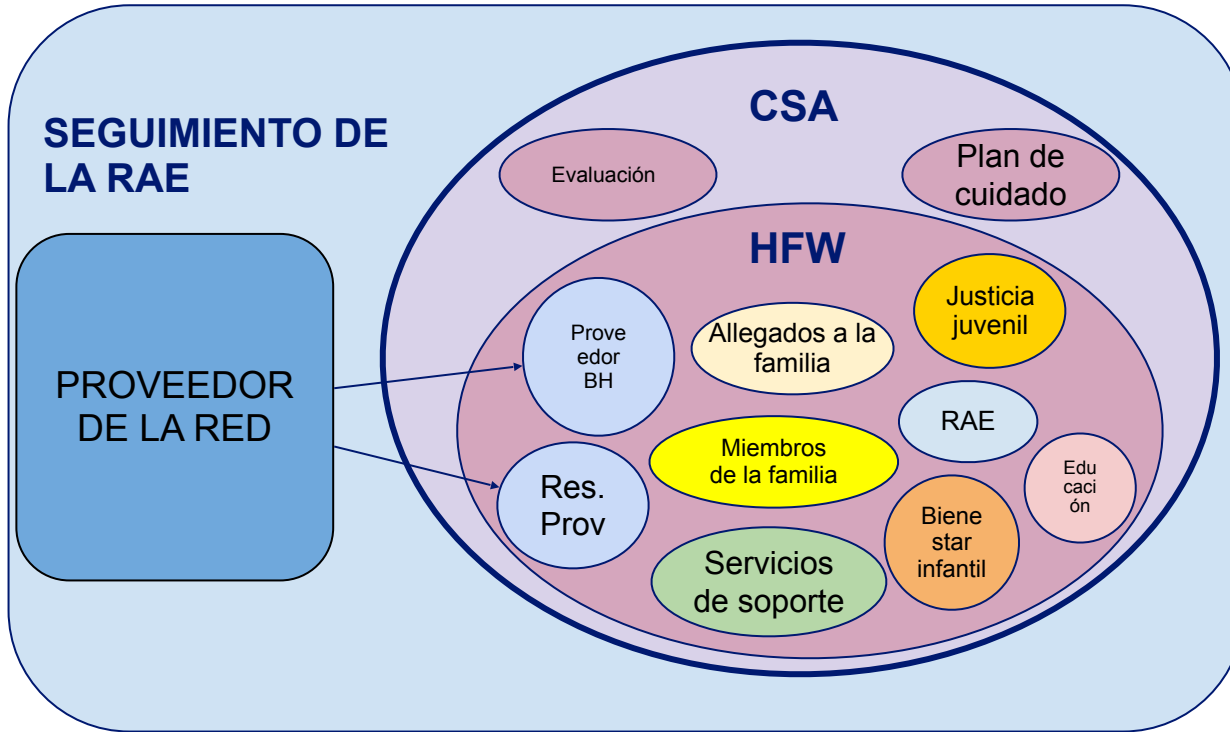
SEGUIMIENTO DE LA RAE

PROVEEDOR DE LA RED

CSA

Evaluación

Plan de cuidado

HFW

Proveedor BH

Allegados a la familia

Justicia juvenil

RAE

Res. Prov

Miembros de la familia

Educación

Bienestar infantil

Servicios de soporte